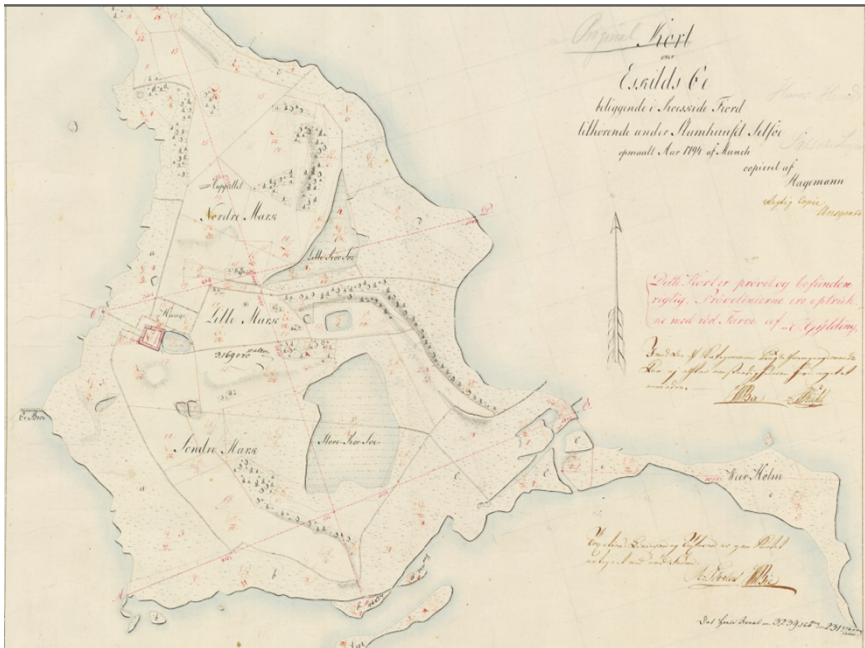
Original Kort
over
Eskilds Öe
beliggende i Issefiords Fiord
tilhørende under Stamhuuset Selsøe
opmaalt Aar 1794 af Munch
copieret af
Hagemann

Dette Kortet prøvet og befunden rigtig. Prøvelinierne ere optrukne med rød Farve af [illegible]

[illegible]

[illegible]

Kapellet
Nordre Marx
Lille Føre Søe
Lille Marx
Kirke
Søndre Marx
Store Føre Søe
Hav Holm

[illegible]

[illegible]

Det hele Areal — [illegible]